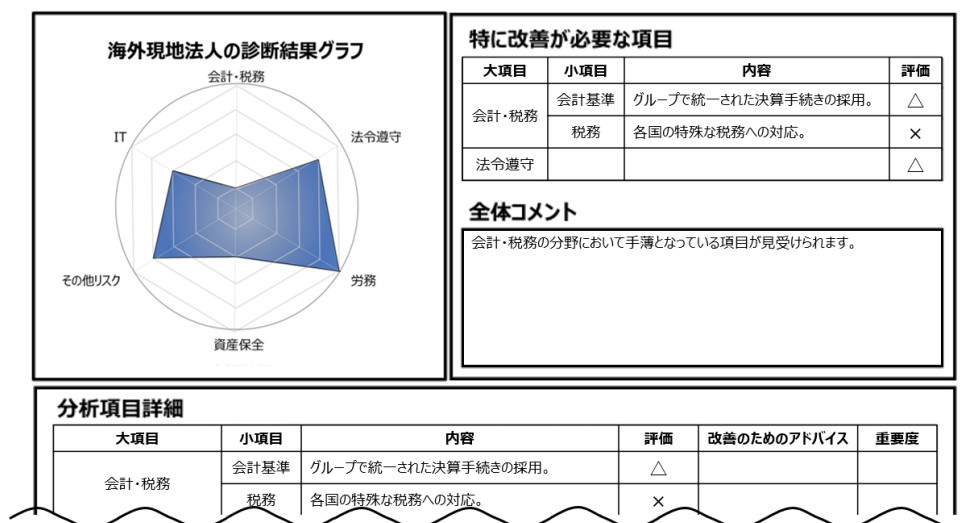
海外現地法人の診断結果グラフ

会計・税務

法令遵守

労務

資産保全

その他リスク

IT

特に改善が必要な項目

| 大項目 | 小項目 | 内容 | 評価 |
|---|---|---|---|
| 会計・税務 | 会計基準 | グループで統一された決算手続きの採用。 | △ |
| | 税務 | 各国の特殊な税務への対応。 | × |
| 法令遵守 | | | △ |

全体コメント

会計・税務の分野において手薄となっている項目が見受けられます。

分析項目詳細

| 大項目 | 小項目 | 内容 | 評価 | 改善のためのアドバイス | 重要度 |
|---|---|---|---|---|---|
| 会計・税務 | 会計基準 | グループで統一された決算手続きの採用。 | △ | | |
| | 税務 | 各国の特殊な税務への対応。 | × | | |